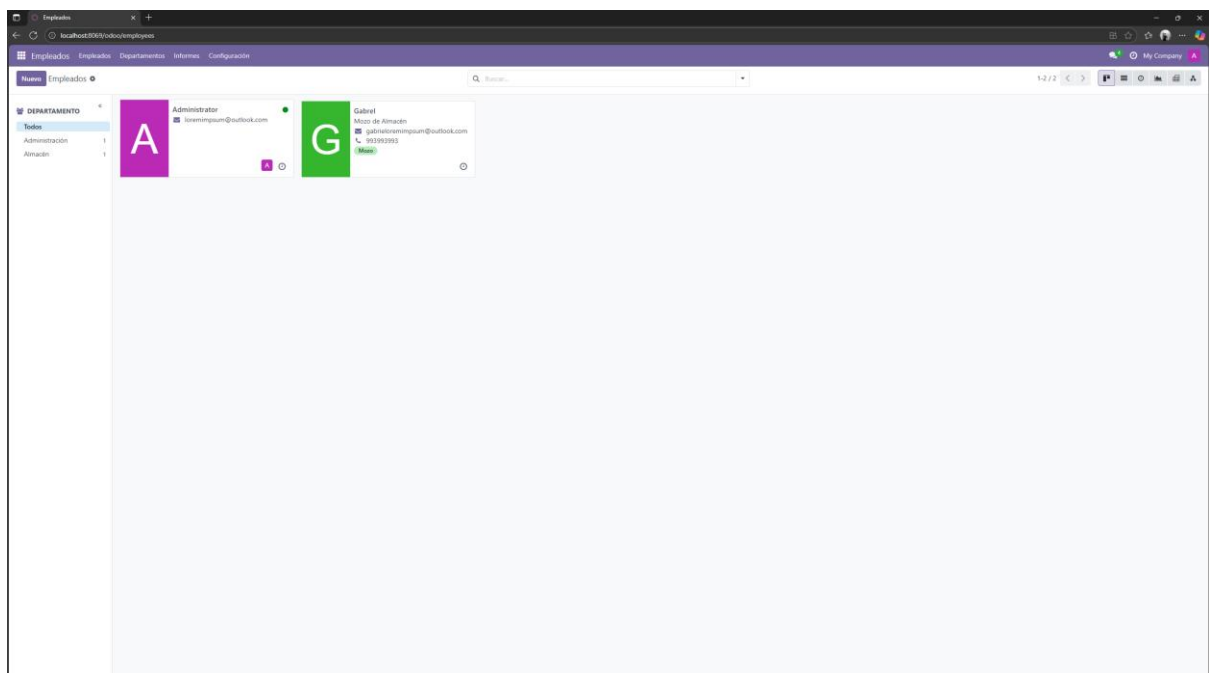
Empleados

localhost:8069/odoo/employees

Empleados Empleados Departamentos Informes Configuración

My Company A

Nuevo Empleados

Buscar...

1-2 / 2

DEPARTAMENTO

Todos

Administración 1

Almacén 1

A

Administrator

loremimpsum@outlook.com

A

G

Gabrel

Mozo de Almacén

gabrieloremimpsum@outlook.com

993993993

Mozo